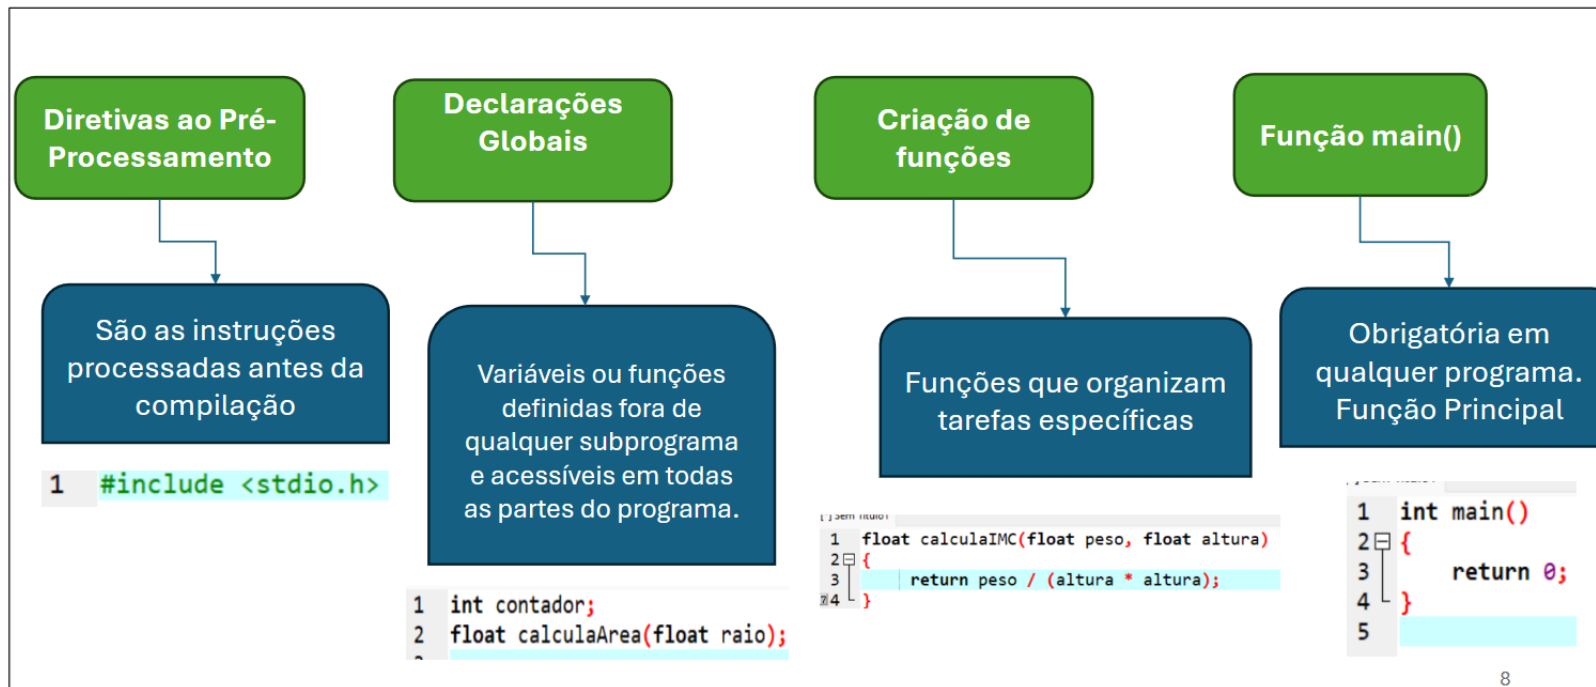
Diretivas ao Pré-Processamento

Declarações Globais

Criação de funções

Função main()

São as instruções processadas antes da compilação

Variáveis ou funções definidas fora de qualquer subprograma e acessíveis em todas as partes do programa.

Funções que organizam tarefas específicas

Obrigatória em qualquer programa. Função Principal

1 #include <stdio.h>

1 int contador;
2 float calculaArea(float raio);

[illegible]
1 float calculaIMC(float peso, float altura)
2 {
3 return peso / (altura * altura);
4 }

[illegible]
1 int main()
2 {
3 return 0;
4 }
5

8